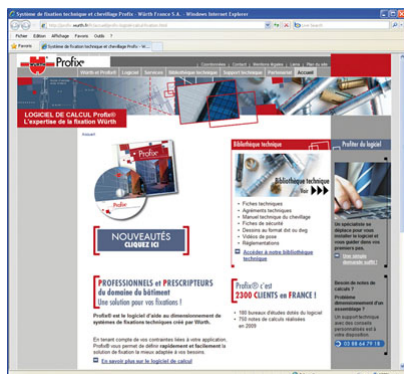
Système de fixation technique et chevillage Profix - Würth France S.A. - Windows Internet Explorer

http://profix.wurth.fr/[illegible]

Fichier Edition Affichage Favoris Outils ?

Favoris

Système de fixation technique et chevillage Profix - W...

Profix

Coordonnées | Contact | Mentions légales | Liens | Plan du site

Würth et Produit | Logiciel | Services | Bibliothèque technique | Support technique | Partenariat | Accueil

LOGICIEL DE CALCUL Profix®
L'expertise de la fixation Würth

Accueil

Profix

NOUVEAUTÉS
CLIQUEZ ICI

PROFESSIONNELS et PRESCRIPTEURS du domaine du bâtiment
Une solution pour vos fixations !

Profix® est le logiciel d'aide au dimensionnement de systèmes de fixations techniques créé par Würth.

En tenant compte de vos contraintes liées à votre application, Profix® vous permet de définir rapidement et facilement la solution de fixation la mieux adaptée à vos besoins.

En savoir plus sur le logiciel de calcul

Bibliothèque technique

Bibliothèque technique
Voir

- Fiches techniques
- Agréments techniques
- Manuel technique du chevillage
- Fiches de sécurité
- Dessins au format dxf ou dwg
- Vidéos de pose
- Réglementations

Accéder à notre bibliothèque technique

Profix® c'est
2300 CLIENTS en FRANCE !

- 180 bureaux d'études dotés du logiciel
- 750 notes de calcul réalisées en 2009

Profiter du logiciel

Un spécialiste se déplace pour vous installer le logiciel et vous guider dans vos premiers pas.

Une session découverte suffit !

Besoin de notes de calculs ?

Problème d'environnement d'un assemblage ?

Un support technique avec des conseils personnalisés est à votre disposition.

03 88 64 79 18